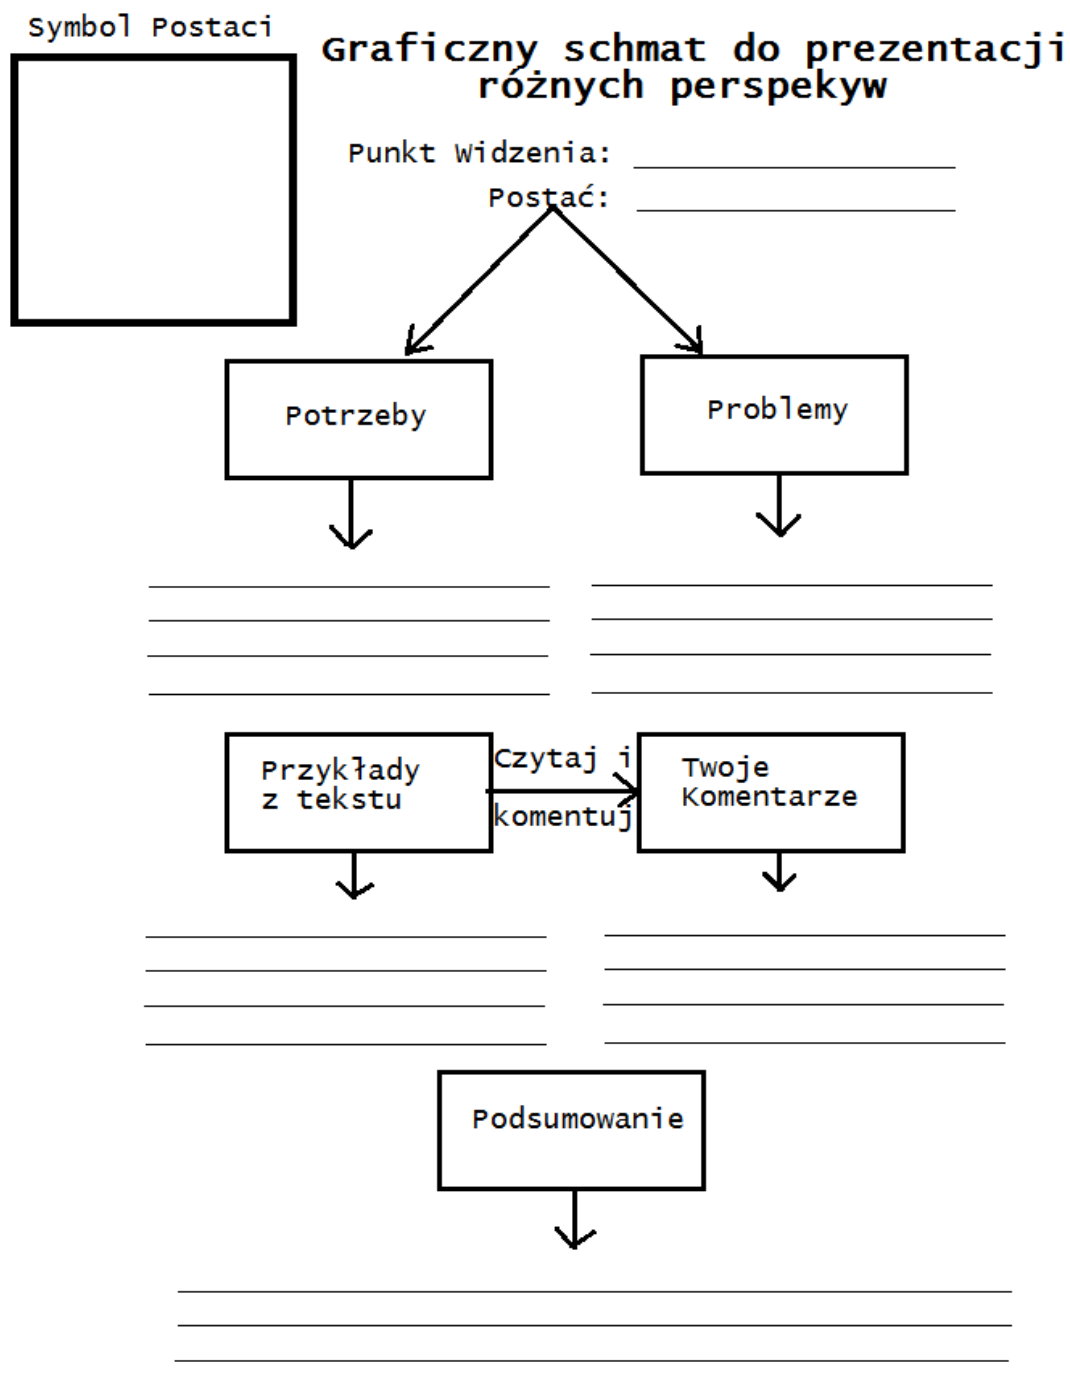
Symbol Postaci

Graficzny schmat do prezentacji różnych perspekyw

Punkt Widzenia: ____________________

Postać: ____________________

Potrzeby

Problemy

Przykłady z tekstu

Czytaj i komentuj

Twoje Komentarze

Podsumowanie